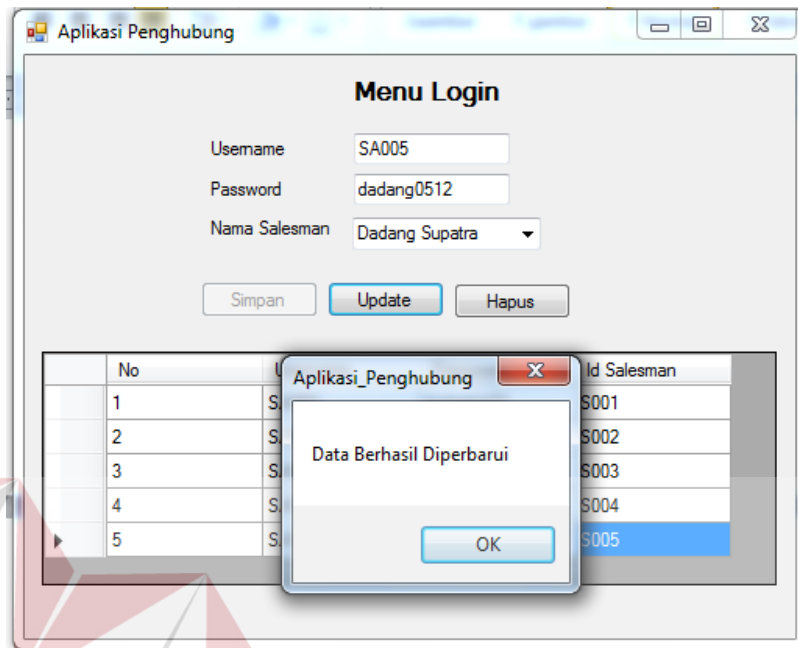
Aplikasi Penghubung

Menu Login

Username SA005
Password dadang0512
Nama Salesman Dadang Supatra

Simpan Update Hapus

| No | U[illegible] | Id Salesman |
|---|---|---|
| 1 | S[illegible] | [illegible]S001 |
| 2 | S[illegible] | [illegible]S002 |
| 3 | S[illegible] | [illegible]S003 |
| 4 | S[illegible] | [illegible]S004 |
| 5 | S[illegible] | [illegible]S005 |

Aplikasi_Penghubung

Data Berhasil Diperbarui

OK